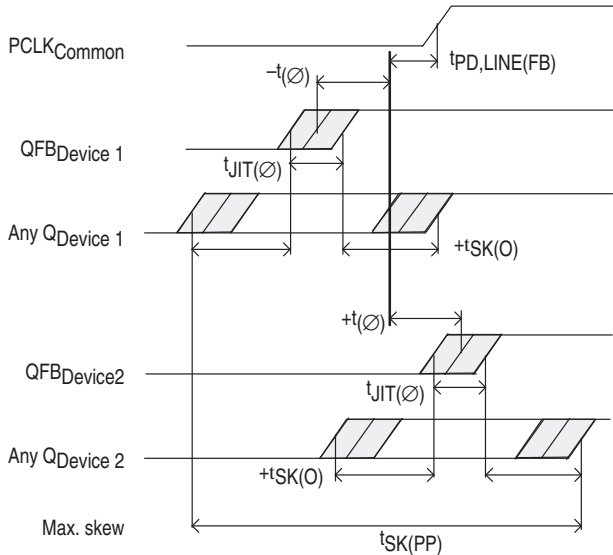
$PCLK_{Common}$

$t_{PD,LINE(FB)}$

$-t_{(\varnothing)}$

$QFB_{Device\ 1}$

$t_{JIT(\varnothing)}$

$Any\ Q_{Device\ 1}$

$+t_{SK(O)}$

$+t_{(\varnothing)}$

$QFB_{Device2}$

$t_{JIT(\varnothing)}$

$Any\ Q_{Device\ 2}$

$+t_{SK(O)}$

Max. skew

$t_{SK(PP)}$